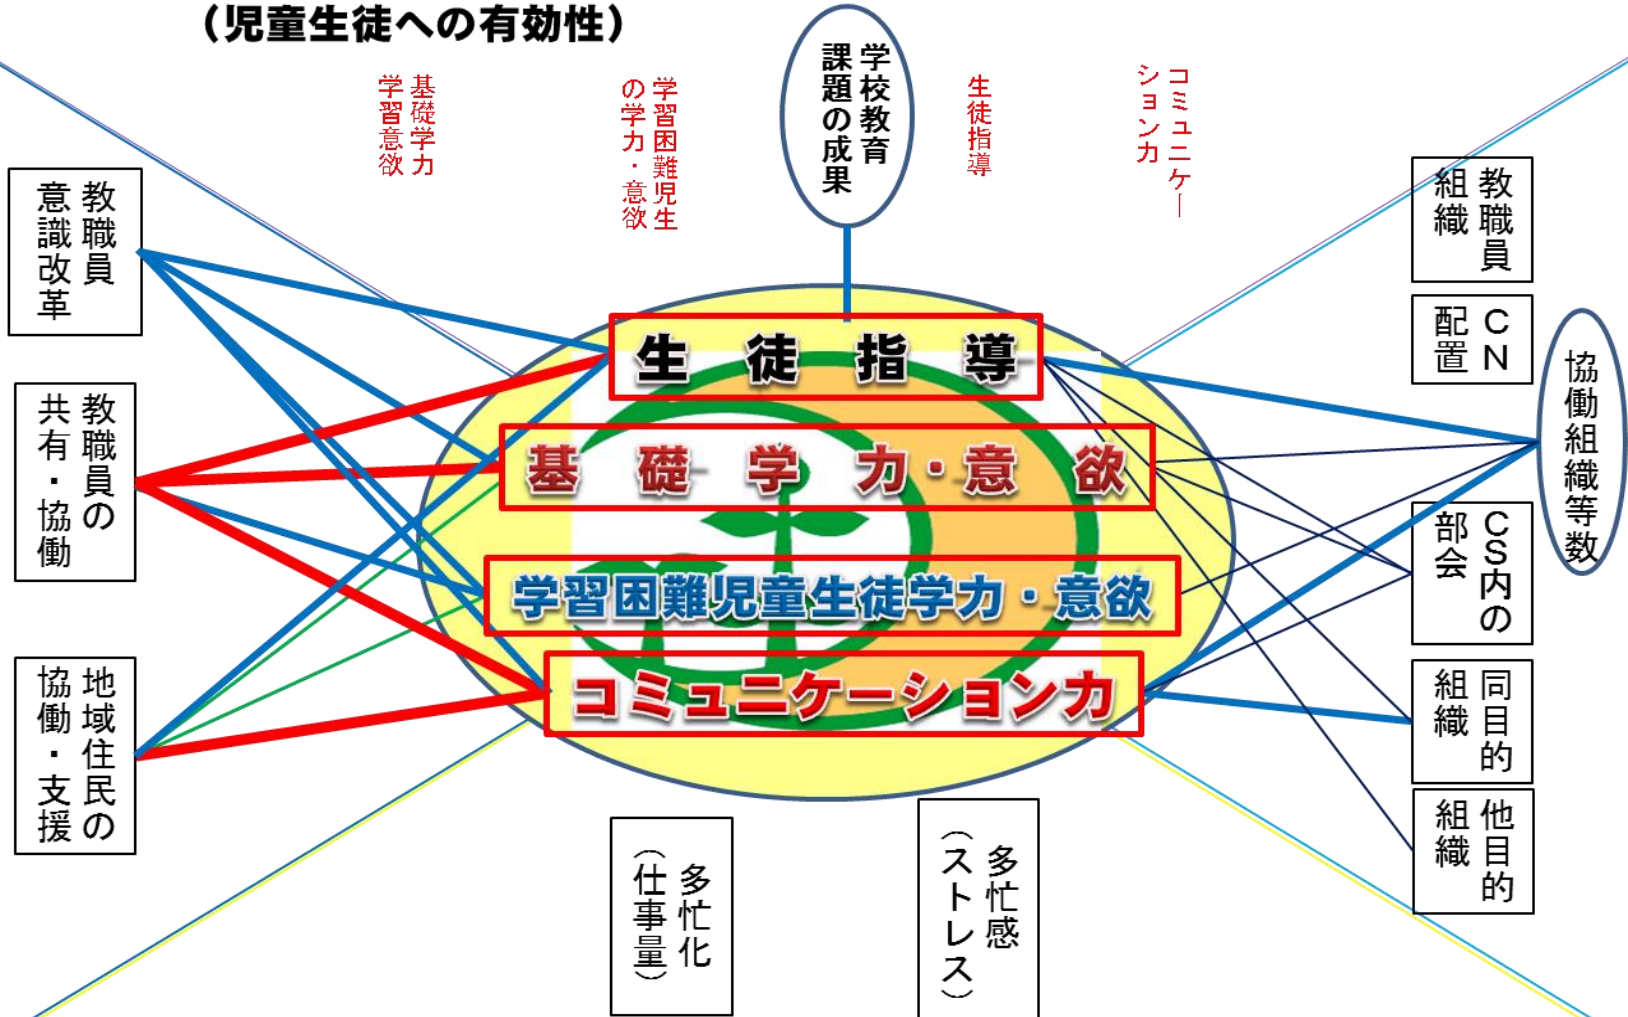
（児童生徒への有効性）

基礎学力学習意欲

学習困難児生の学力・意欲

学校教育課題の成果

生徒指導

コミュニケーション力

教職員意識改革

教職員の共有・協働

地域住民の協働・支援

生　徒　指　導

基　礎　学　力・意　欲

学習困難児童生徒学力・意欲

コミュニケーション力

教職員組織

CN配置

協働組織等数

CS内の部会

同目的組織

他目的組織

多忙化（仕事量）

多忙感（ストレス）